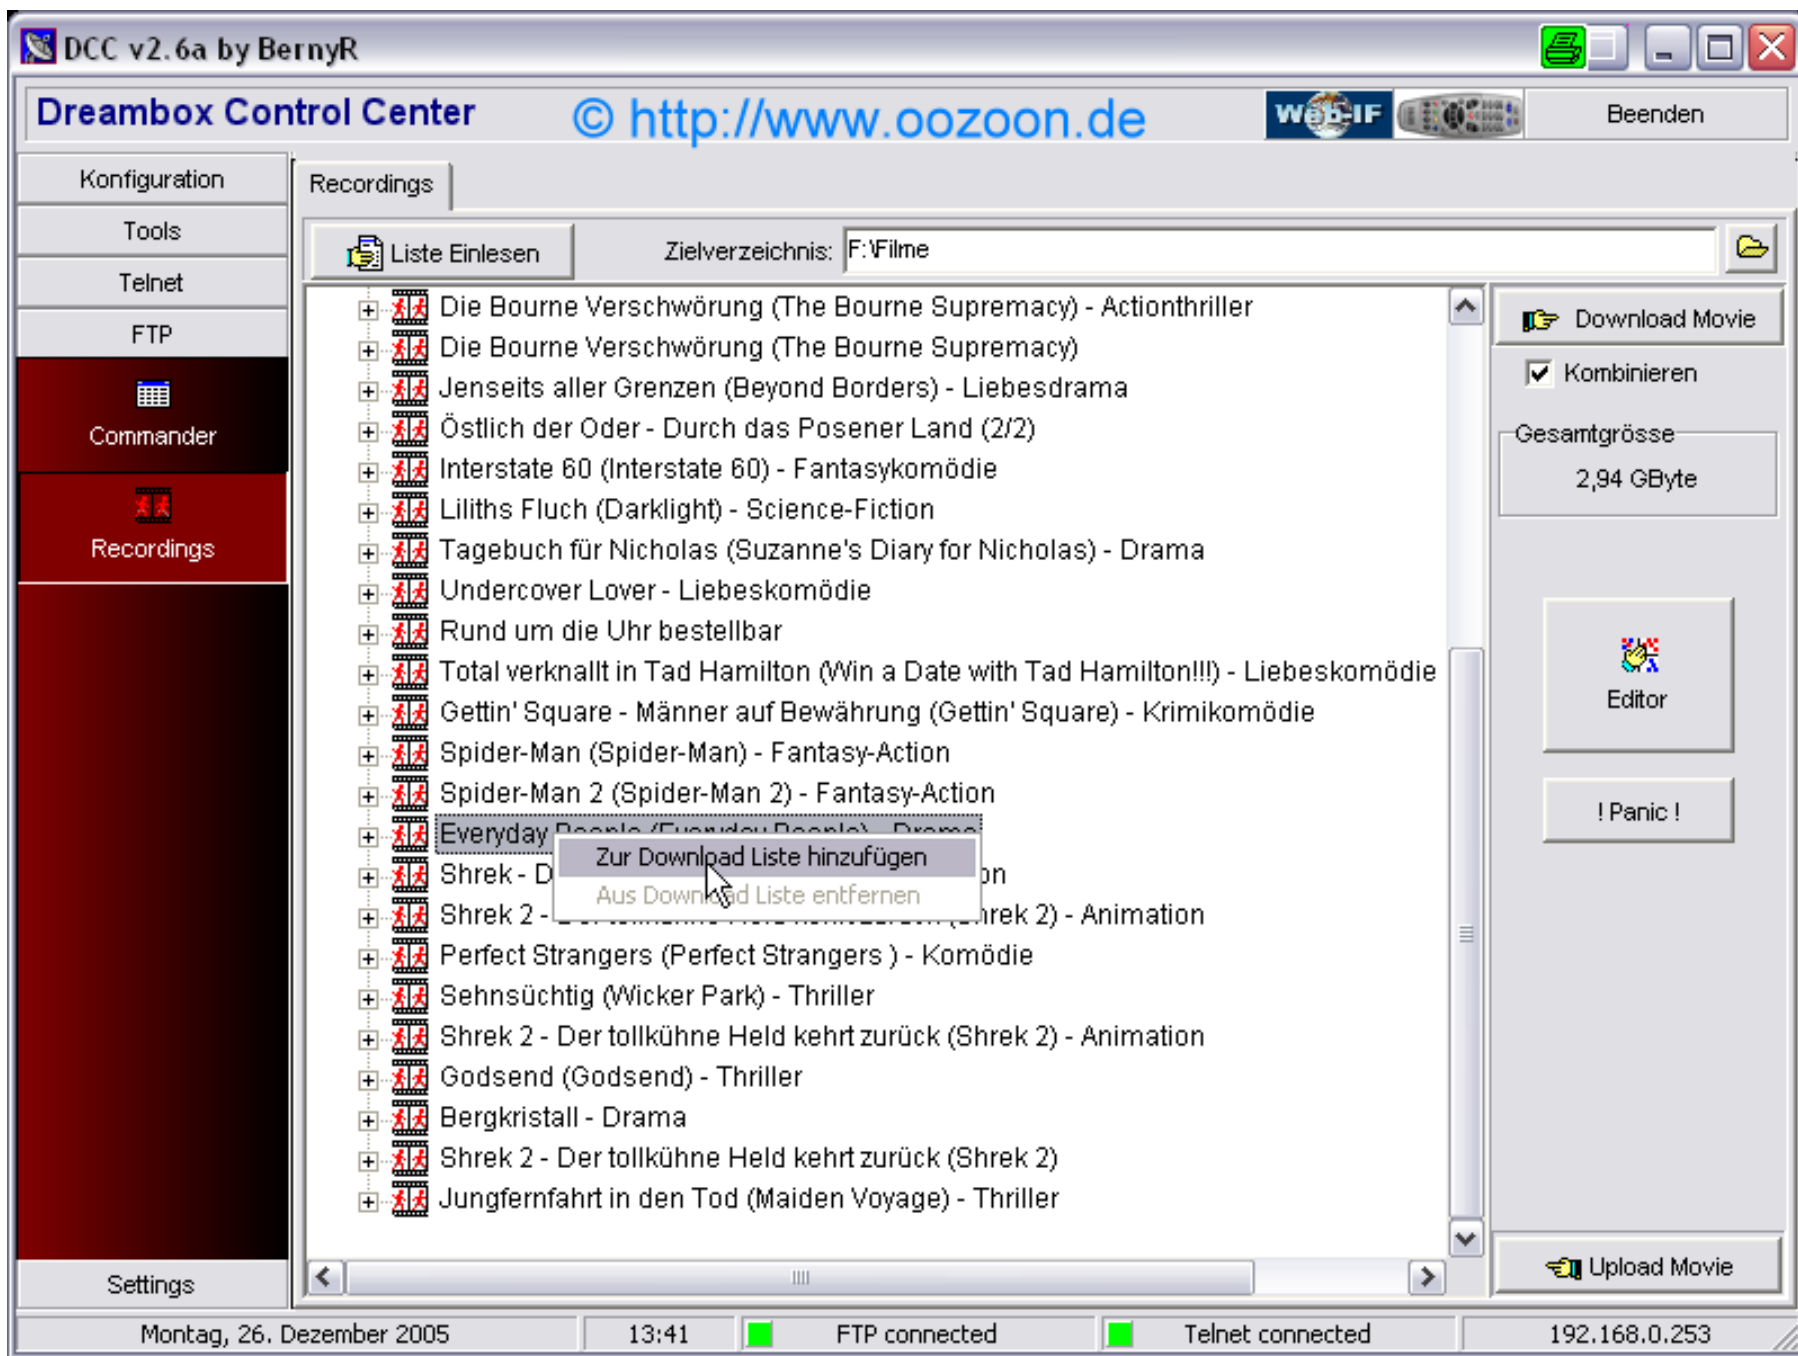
DCC v2.6a by BernyR

Dreambox Control Center © http://www.oozoon.de WebIF Beenden

Konfiguration
Tools
Telnet
FTP
Commander
Recordings
Settings

Recordings

Liste Einlesen Zielverzeichnis: F:\Filme

Die Bourne Verschwörung (The Bourne Supremacy) - Actionthriller
Die Bourne Verschwörung (The Bourne Supremacy)
Jenseits aller Grenzen (Beyond Borders) - Liebesdrama
Östlich der Oder - Durch das Posener Land (2/2)
Interstate 60 (Interstate 60) - Fantasykomödie
Liliths Fluch (Darklight) - Science-Fiction
Tagebuch für Nicholas (Suzanne's Diary for Nicholas) - Drama
Undercover Lover - Liebeskomödie
Rund um die Uhr bestellbar
Total verknallt in Tad Hamilton (Win a Date with Tad Hamilton!!!) - Liebeskomödie
Gettin' Square - Männer auf Bewährung (Gettin' Square) - Krimikomödie
Spider-Man (Spider-Man) - Fantasy-Action
Spider-Man 2 (Spider-Man 2) - Fantasy-Action
Everyday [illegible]
Shrek - D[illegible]on
Shrek 2 - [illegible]hrek 2) - Animation
Perfect Strangers (Perfect Strangers ) - Komödie
Sehnsüchtig (Wicker Park) - Thriller
Shrek 2 - Der tollkühne Held kehrt zurück (Shrek 2) - Animation
Godsend (Godsend) - Thriller
Bergkristall - Drama
Shrek 2 - Der tollkühne Held kehrt zurück (Shrek 2)
Jungfernfahrt in den Tod (Maiden Voyage) - Thriller

Zur Download Liste hinzufügen
Aus Download Liste entfernen

Download Movie
Kombinieren
Gesamtgrösse
2,94 GByte
Editor
! Panic !
Upload Movie

Montag, 26. Dezember 2005 | 13:41 | FTP connected | Telnet connected | 192.168.0.253